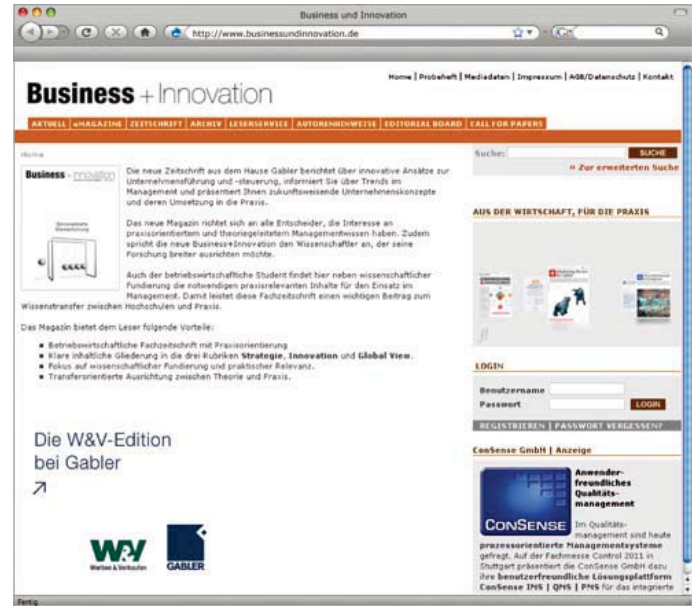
Business und Innovation

http://www.businessundinnovation.de

Home | Probeheft | Mediadaten | Impressum | AGB/Datenschutz | Kontakt

Business + Innovation

AKTUELL | eMAGAZINE | ZEITSCHRIFT | ARCHIV | LESERSERVICE | AUTORENHINWEISE | EDITORIAL BOARD | CALL FOR PAPERS

Home

Business + Innovation

Die neue Zeitschrift aus dem Hause Gabler berichtet über innovative Ansätze zur Unternehmensführung und -steuerung, informiert Sie über Trends im Management und präsentiert Ihnen zukunftsweisende Unternehmenskonzepte und deren Umsetzung in die Praxis.

Das neue Magazin richtet sich an alle Entscheider, die Interesse an praxisorientiertem und theoriegeleitetem Managementwissen haben. Zudem spricht die neue Business+Innovation den Wissenschaftler an, der seine Forschung breiter ausrichten möchte.

Auch der betriebswirtschaftliche Student findet hier neben wissenschaftlicher Fundierung die notwendigen praxisrelevanten Inhalte für den Einsatz im Management. Damit leistet diese Fachzeitschrift einen wichtigen Beitrag zum Wissenstransfer zwischen Hochschulen und Praxis.

Das Magazin bietet dem Leser folgende Vorteile:

- Betriebswirtschaftliche Fachzeitschrift mit Praxisorientierung
- Klare inhaltliche Gliederung in die drei Rubriken Strategie, Innovation und Global View.
- Fokus auf wissenschaftlicher Fundierung und praktischer Relevanz.
- Transferorientierte Ausrichtung zwischen Theorie und Praxis.

Die W&V-Edition bei Gabler
↗

W&V Werben & Verkaufen
GABLER

Suche: SUCHE
» Zur erweiterten Suche

AUS DER WIRTSCHAFT, FÜR DIE PRAXIS

LOGIN
Benutzername
Passwort
LOGIN
REGISTRIEREN | PASSWORT VERGESSEN?

ConSense GmbH | Anzeige

Anwenderfreundliches Qualitätsmanagement
CONSENSE
Im Qualitätsmanagement sind heute prozessorientierte Managementsysteme gefragt. Auf der Fachmesse Control 2011 in Stuttgart präsentiert die ConSense GmbH dazu ihre benutzerfreundliche Lösungsplattform ConSense IMS | QMS | PMS für das integrierte

Fertig